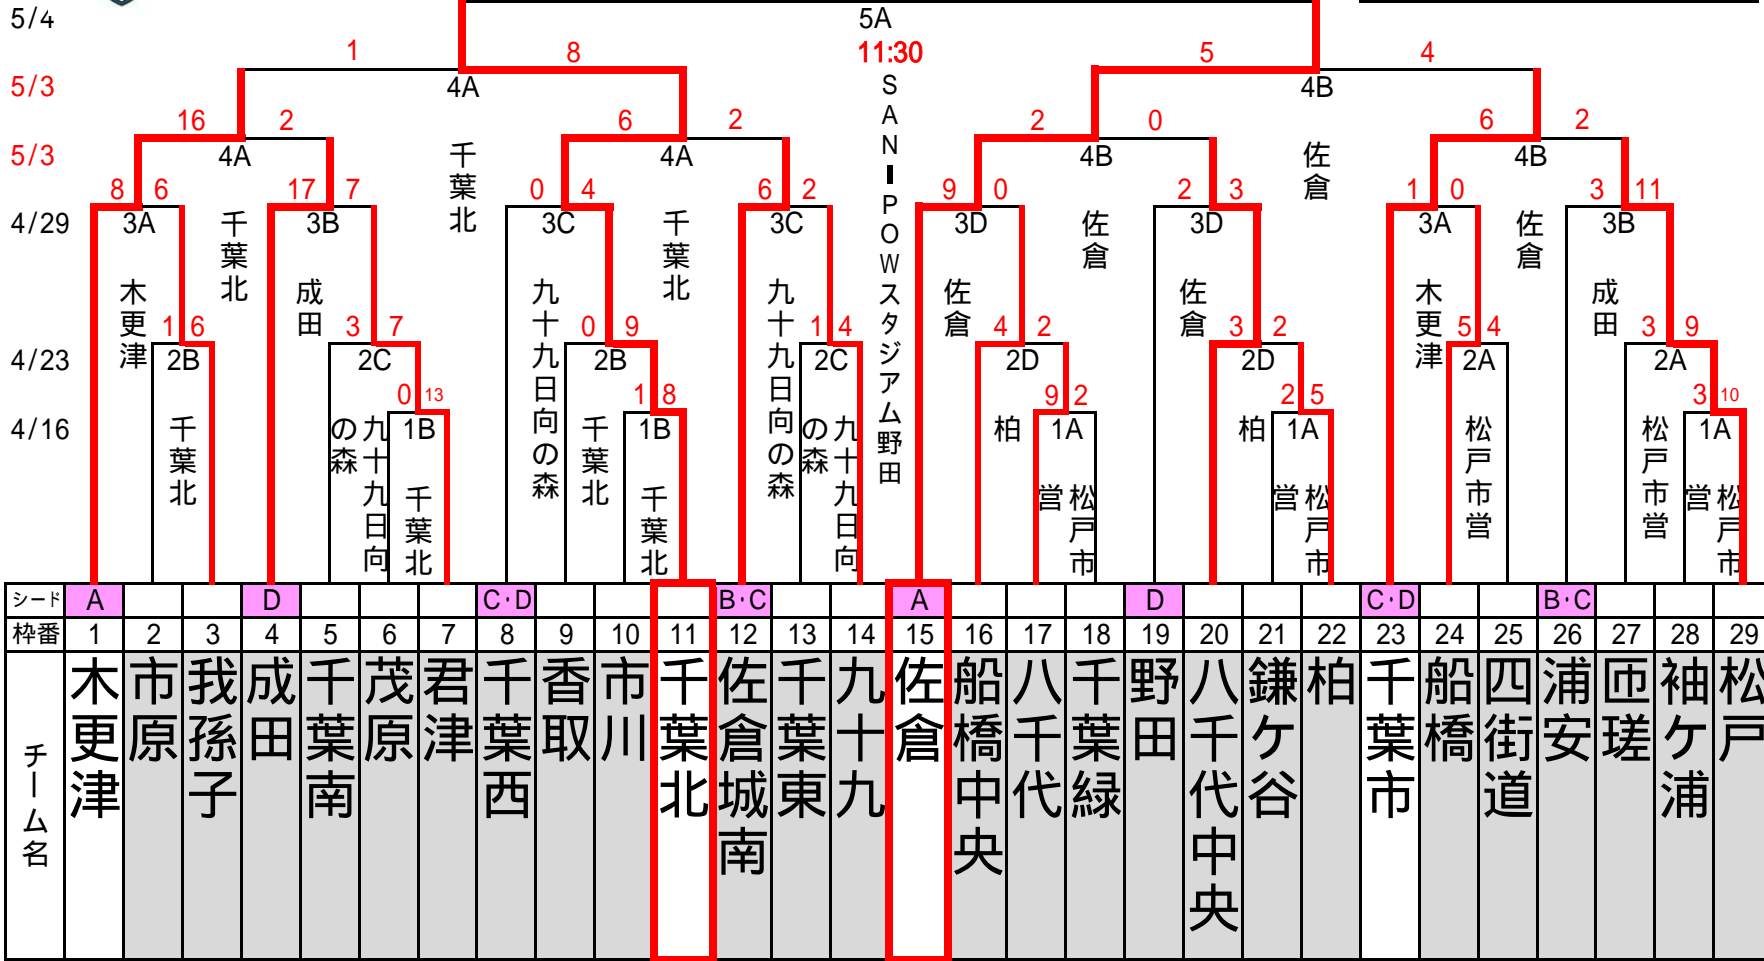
5/4
5A
11:30
SANーPOWスタジアム野田
5/3
1
8
4A
5
4
4B
5/3
16
2
4A
6
2
4A
2
0
4B
6
2
4B
千葉北
佐倉
4/29
8
6
3A
17
7
3B
0
4
3C
6
2
3C
9
0
3D
2
3
3D
1
0
3A
3
11
3B
千葉北
千葉北
佐倉
佐倉
木更津
成田
九十九日向の森
九十九日向の森
佐倉
佐倉
木更津
成田
1
6
3
7
0
9
1
4
4
2
3
2
5
4
3
9
4/23
2B
2C
2B
2C
2D
2D
2A
2A
0
13
1
8
9
2
2
5
3
10
4/16
千葉北
の森
九十九日向
1B
千葉北
千葉北
1B
千葉北
の森
九十九日向
柏
1A
松戸市
柏
1A
松戸市
松戸市
1A
松戸市
1A

| シード | A | | | D | | | | C・D | | | | B・C | | | A | | | | D | | | | C・D | | | B・C | | | |
|---|---|---|---|---|---|---|---|---|---|---|---|---|---|---|---|---|---|---|---|---|---|---|---|---|---|---|---|---|---|
| 枠番 | 1 | 2 | 3 | 4 | 5 | 6 | 7 | 8 | 9 | 10 | 11 | 12 | 13 | 14 | 15 | 16 | 17 | 18 | 19 | 20 | 21 | 22 | 23 | 24 | 25 | 26 | 27 | 28 | 29 |
| チーム名 | 木更津 | 市原 | 我孫子 | 成田 | 千葉南 | 茂原 | 君津 | 千葉西 | 香取 | 市川 | 千葉北 | 佐倉城南 | 千葉東 | 九十九 | 佐倉 | 船橋中央 | 八千代 | 千葉緑 | 野田 | 八千代中央 | 鎌ケ谷 | 柏 | 千葉市 | 船橋 | 四街道 | 浦安 | 匝瑳 | 袖ケ浦 | 松戸 |